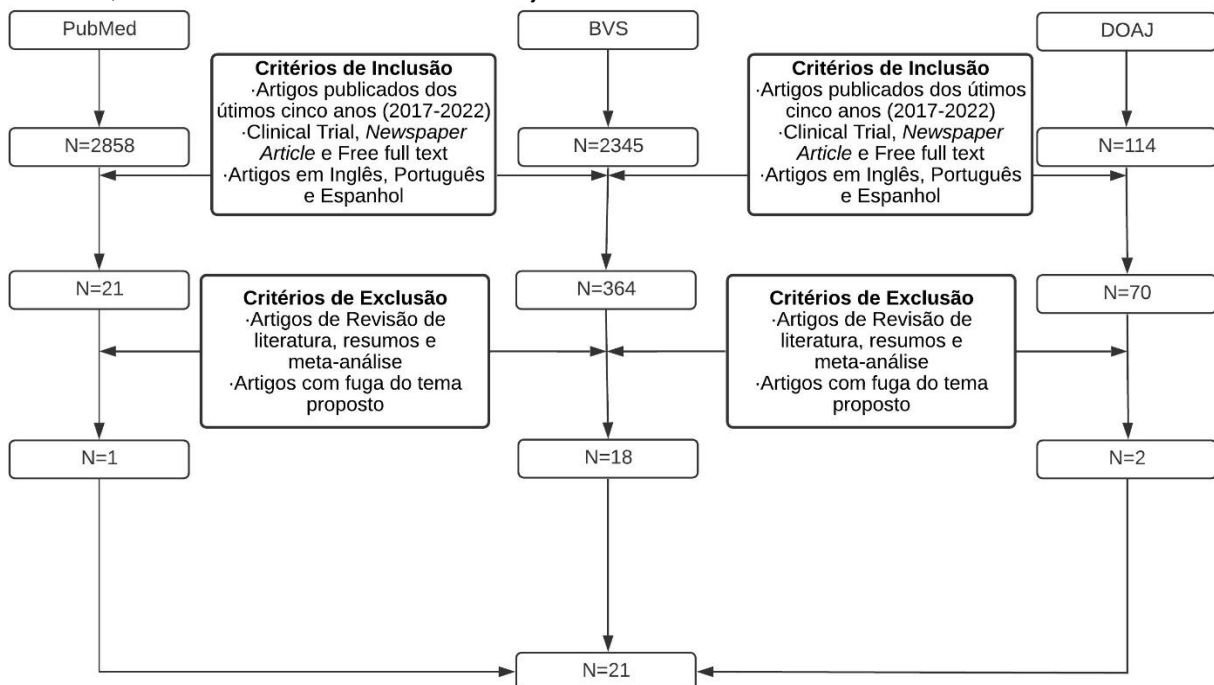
PubMed

BVS

DOAJ

Critérios de Inclusão
·Artigos publicados dos útimos cinco anos (2017-2022)
·Clinical Trial, Newspaper Article e Free full text
·Artigos em Inglês, Português e Espanhol

Critérios de Inclusão
·Artigos publicados dos útimos cinco anos (2017-2022)
·Clinical Trial, Newspaper Article e Free full text
·Artigos em Inglês, Português e Espanhol

N=2858

N=2345

N=114

N=21

N=364

N=70

Critérios de Exclusão
·Artigos de Revisão de literatura, resumos e meta-análise
·Artigos com fuga do tema proposto

Critérios de Exclusão
·Artigos de Revisão de literatura, resumos e meta-análise
·Artigos com fuga do tema proposto

N=1

N=18

N=2

N=21